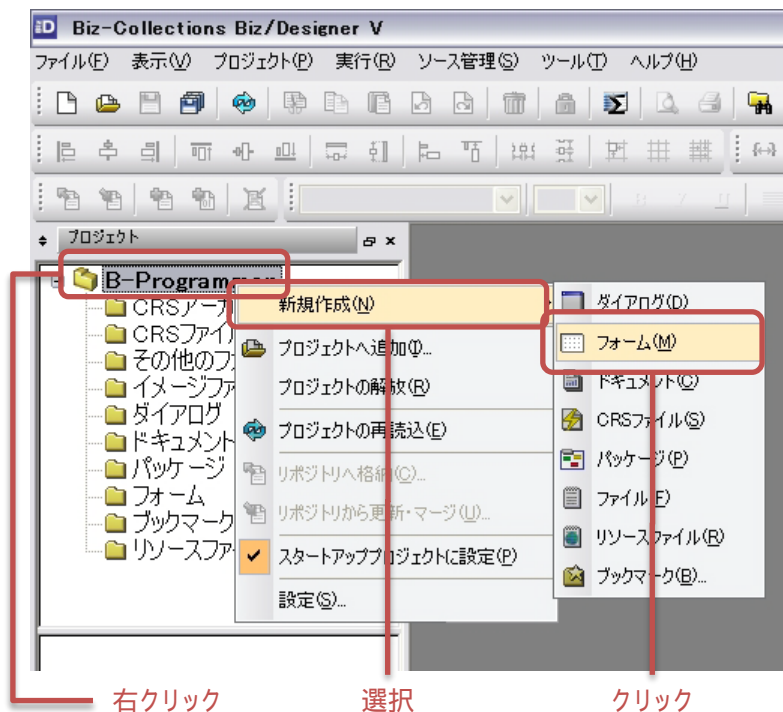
Biz-Collections Biz/Designer V

ファイル(F) 表示(V) プロジェクト(P) 実行(R) ソース管理(S) ツール(T) ヘルプ(H)

プロジェクト

B-Programm
CRSアー
CRSファイ
その他のフ
イメージフ
ダイアログ
ドキュメント
パッケージ
フォーム
ブックマーク
リソースファ

新規作成(N)
プロジェクトへ追加(I)...
プロジェクトの解放(R)
プロジェクトの再読込(E)
リポジトリへ格納(C)...
リポジトリから更新・マージ(U)...
スタートアッププロジェクトに設定(P)
設定(S)...

ダイアログ(D)
フォーム(M)
ドキュメント(C)
CRSファイル(S)
パッケージ(P)
ファイル(F)
リソースファイル(R)
ブックマーク(B)...

右クリック
選択
クリック